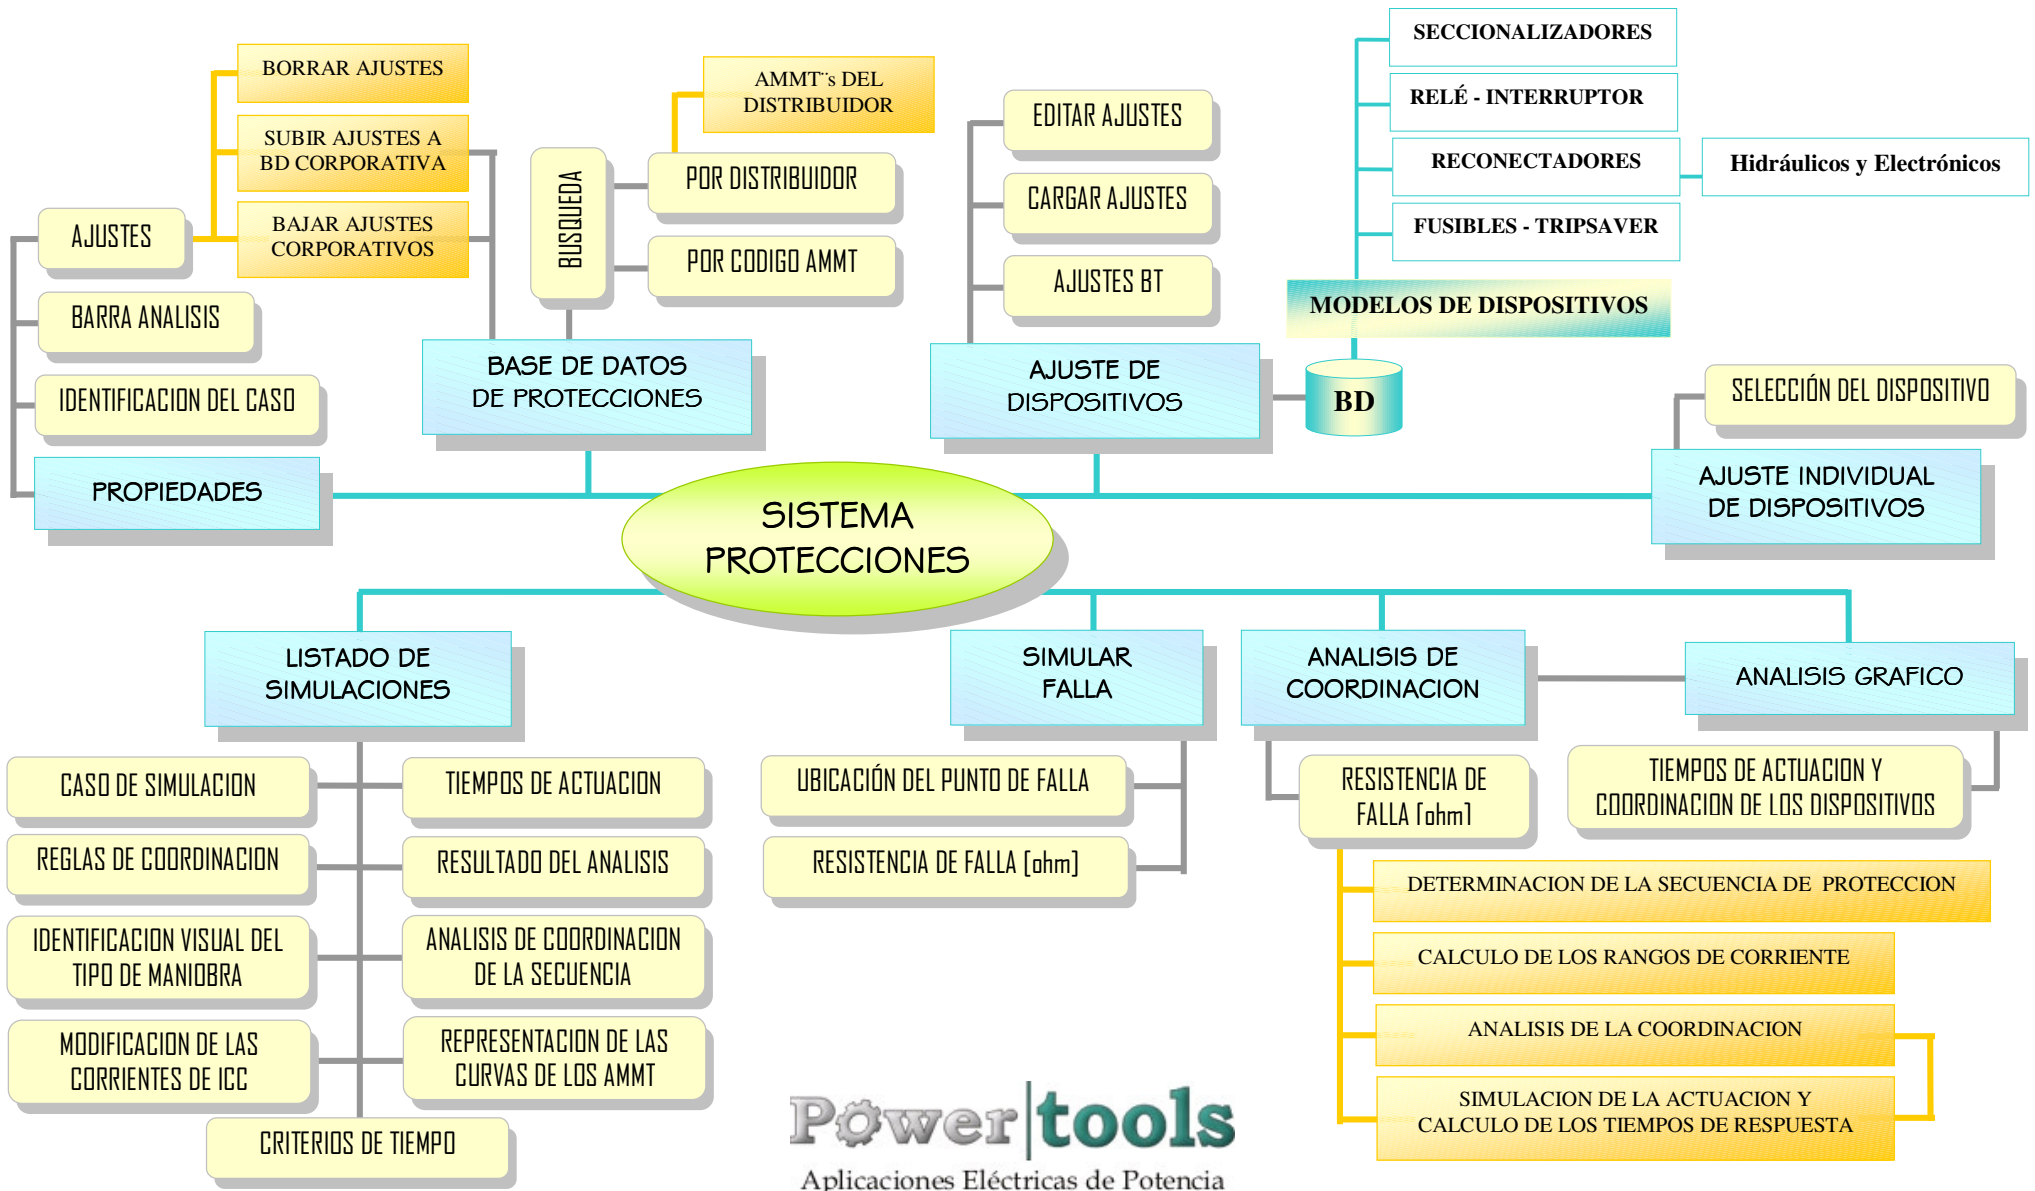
SISTEMA PROTECCIONES

AJUSTES

BORRAR AJUSTES

SUBIR AJUSTES A BD CORPORATIVA

BAJAR AJUSTES CORPORATIVOS

BARRA ANALISIS

IDENTIFICACION DEL CASO

PROPIEDADES

BUSQUEDA

AMMT´s DEL DISTRIBUIDOR

POR DISTRIBUIDOR

POR CODIGO AMMT

BASE DE DATOS DE PROTECCIONES

EDITAR AJUSTES

CARGAR AJUSTES

AJUSTES BT

AJUSTE DE DISPOSITIVOS

BD

SECCIONALIZADORES

RELÉ - INTERRUPTOR

RECONECTADORES

Hidráulicos y Electrónicos

FUSIBLES - TRIPSAVER

MODELOS DE DISPOSITIVOS

SELECCIÓN DEL DISPOSITIVO

AJUSTE INDIVIDUAL DE DISPOSITIVOS

LISTADO DE SIMULACIONES

CASO DE SIMULACION

REGLAS DE COORDINACION

IDENTIFICACION VISUAL DEL TIPO DE MANIOBRA

MODIFICACION DE LAS CORRIENTES DE ICC

CRITERIOS DE TIEMPO

TIEMPOS DE ACTUACION

RESULTADO DEL ANALISIS

ANALISIS DE COORDINACION DE LA SECUENCIA

REPRESENTACION DE LAS CURVAS DE LOS AMMT

SIMULAR FALLA

UBICACIÓN DEL PUNTO DE FALLA

RESISTENCIA DE FALLA [ohm]

ANALISIS DE COORDINACION

RESISTENCIA DE FALLA [ohm]

ANALISIS GRAFICO

TIEMPOS DE ACTUACION Y COORDINACION DE LOS DISPOSITIVOS

DETERMINACION DE LA SECUENCIA DE PROTECCION

CALCULO DE LOS RANGOS DE CORRIENTE

ANALISIS DE LA COORDINACION

SIMULACION DE LA ACTUACION Y CALCULO DE LOS TIEMPOS DE RESPUESTA

Power tools
Aplicaciones Eléctricas de Potencia